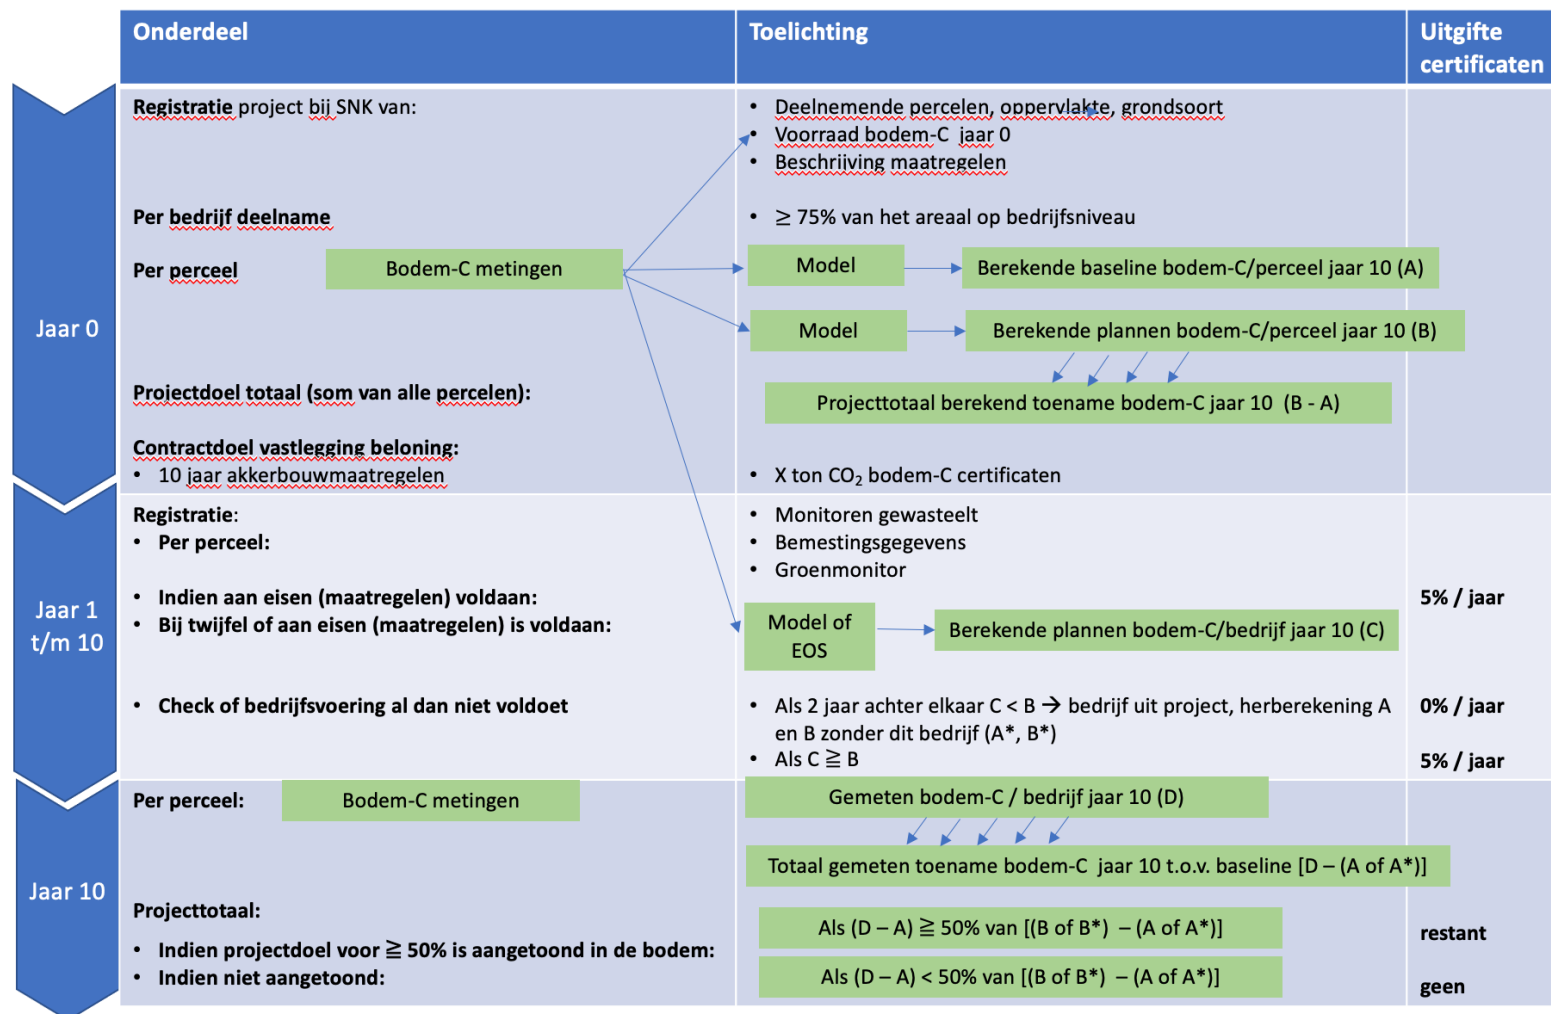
| | Onderdeel | Toelichting | Uitgifte certificaten |
|---|---|---|---|
| Jaar 0 | Registratie project bij SNK van: | • Deelnemende percelen, oppervlakte, grondsoort<br>• Voorraad bodem-C jaar 0<br>• Beschrijving maatregelen | |
| | Per bedrijf deelname | • $\geq$ 75% van het areaal op bedrijfsniveau | |
| | Per perceel Bodem-C metingen | Model → Berekende baseline bodem-C/perceel jaar 10 (A)<br>Model → Berekende plannen bodem-C/perceel jaar 10 (B) | |
| | Projectdoel totaal (som van alle percelen): | Projecttotaal berekend toename bodem-C jaar 10 (B - A) | |
| | Contractdoel vastlegging beloning:<br>• 10 jaar akkerbouwmaatregelen | • X ton $CO_2$ bodem-C certificaten | |
| Jaar 1 t/m 10 | Registratie:<br>• Per perceel: | • Monitoren gewasteelt<br>• Bemestingsgegevens<br>• Groenmonitor | |
| | • Indien aan eisen (maatregelen) voldaan:<br>• Bij twijfel of aan eisen (maatregelen) is voldaan: | Model of EOS → Berekende plannen bodem-C/bedrijf jaar 10 (C) | 5% / jaar |
| | • Check of bedrijfsvoering al dan niet voldoet | • Als 2 jaar achter elkaar C < B → bedrijf uit project, herberekening A en B zonder dit bedrijf (A*, B*)<br>• Als C $\geqq$ B | 0% / jaar<br><br>5% / jaar |
| Jaar 10 | Per perceel: Bodem-C metingen | Gemeten bodem-C / bedrijf jaar 10 (D)<br>Totaal gemeten toename bodem-C jaar 10 t.o.v. baseline [D – (A of A*)] | |
| | Projecttotaal:<br>• Indien projectdoel voor $\geqq$ 50% is aangetoond in de bodem:<br>• Indien niet aangetoond: | Als (D – A) $\geqq$ 50% van [(B of B*) – (A of A*)]<br>Als (D – A) < 50% van [(B of B*) – (A of A*)] | restant<br><br>geen |